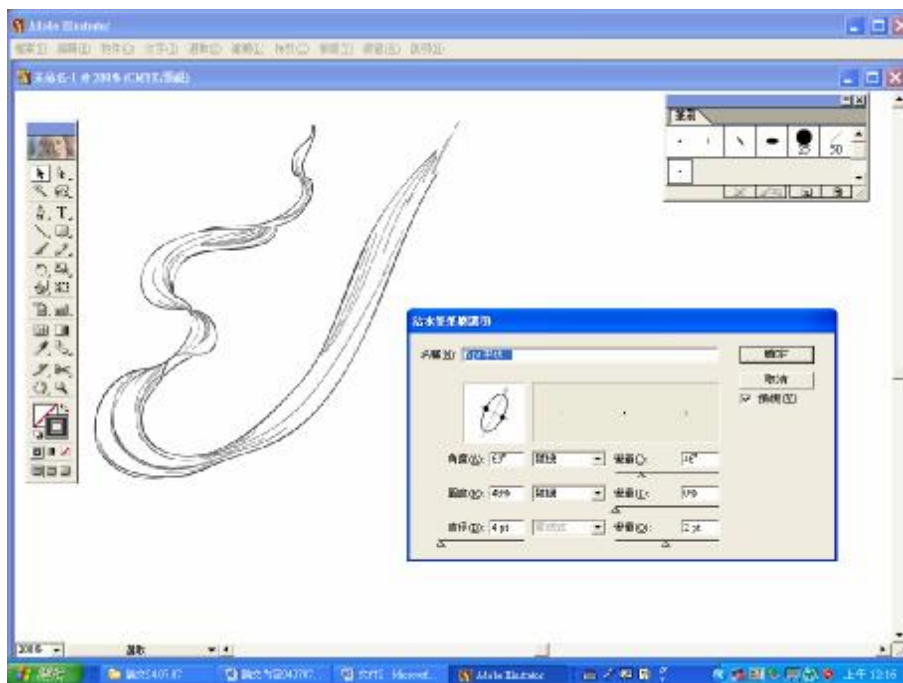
Adobe Illustrator

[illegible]

未命名-1 @ 200% (CMYK/預視)

筆刷

25

50

沾水筆筆刷選項

名稱(N): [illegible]

確定

取消

☑ 預視(V)

角度(A): 67°

隨機

變量(V): 16°

圓度(R): 46%

隨機

變量(I): 0%

直徑(D): 4 pt

變量(E): 2 pt

200%

選取

開始

Adobe Illustrator

上午 12:16